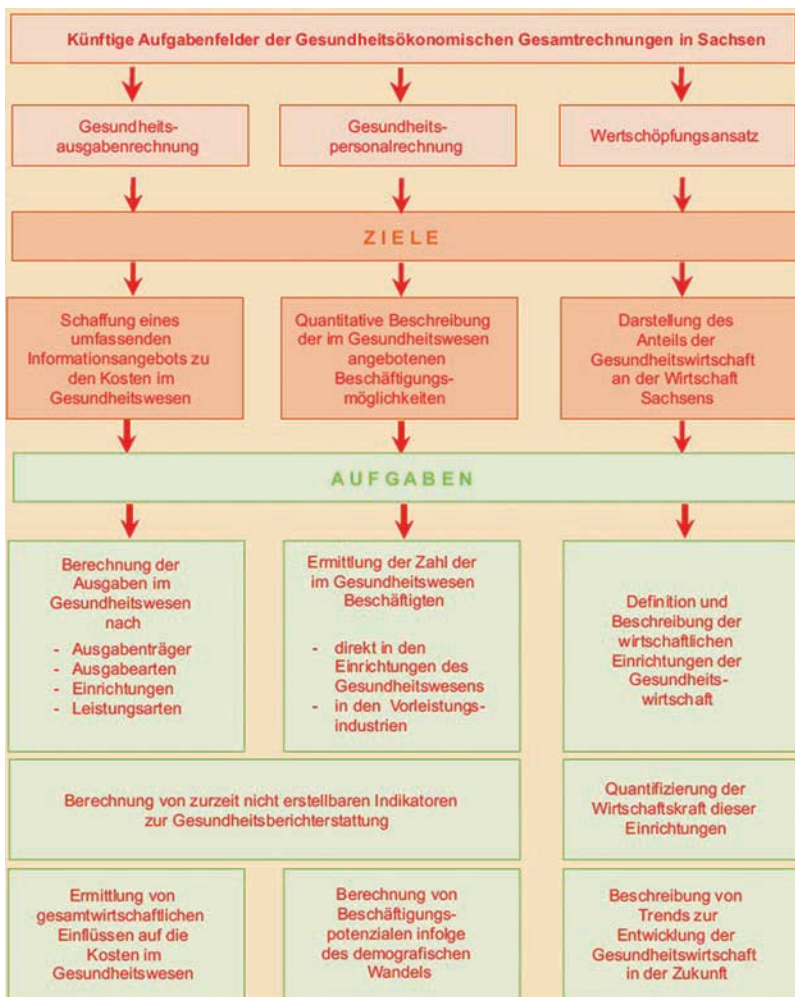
Künftige Aufgabenfelder der Gesundheitsökonomischen Gesamtrechnungen in Sachsen

Gesundheitsausgabenrechnung

Gesundheitspersonalrechnung

Wertschöpfungsansatz

ZIELE

Schaffung eines umfassenden Informationsangebots zu den Kosten im Gesundheitswesen

Quantitative Beschreibung der im Gesundheitswesen angebotenen Beschäftigungsmöglichkeiten

Darstellung des Anteils der Gesundheitswirtschaft an der Wirtschaft Sachsens

AUFGABEN

Berechnung der Ausgaben im Gesundheitswesen nach
- Ausgabenträger
- Ausgabearten
- Einrichtungen
- Leistungsarten

Ermittlung der Zahl der im Gesundheitswesen Beschäftigten
- direkt in den Einrichtungen des Gesundheitswesens
- in den Vorleistungsindustrien

Definition und Beschreibung der wirtschaftlichen Einrichtungen der Gesundheitswirtschaft

Berechnung von zurzeit nicht erstellbaren Indikatoren zur Gesundheitsberichterstattung

Quantifizierung der Wirtschaftskraft dieser Einrichtungen

Ermittlung von gesamtwirtschaftlichen Einflüssen auf die Kosten im Gesundheitswesen

Berechnung von Beschäftigungspotenzialen infolge des demografischen Wandels

Beschreibung von Trends zur Entwicklung der Gesundheitswirtschaft in der Zukunft